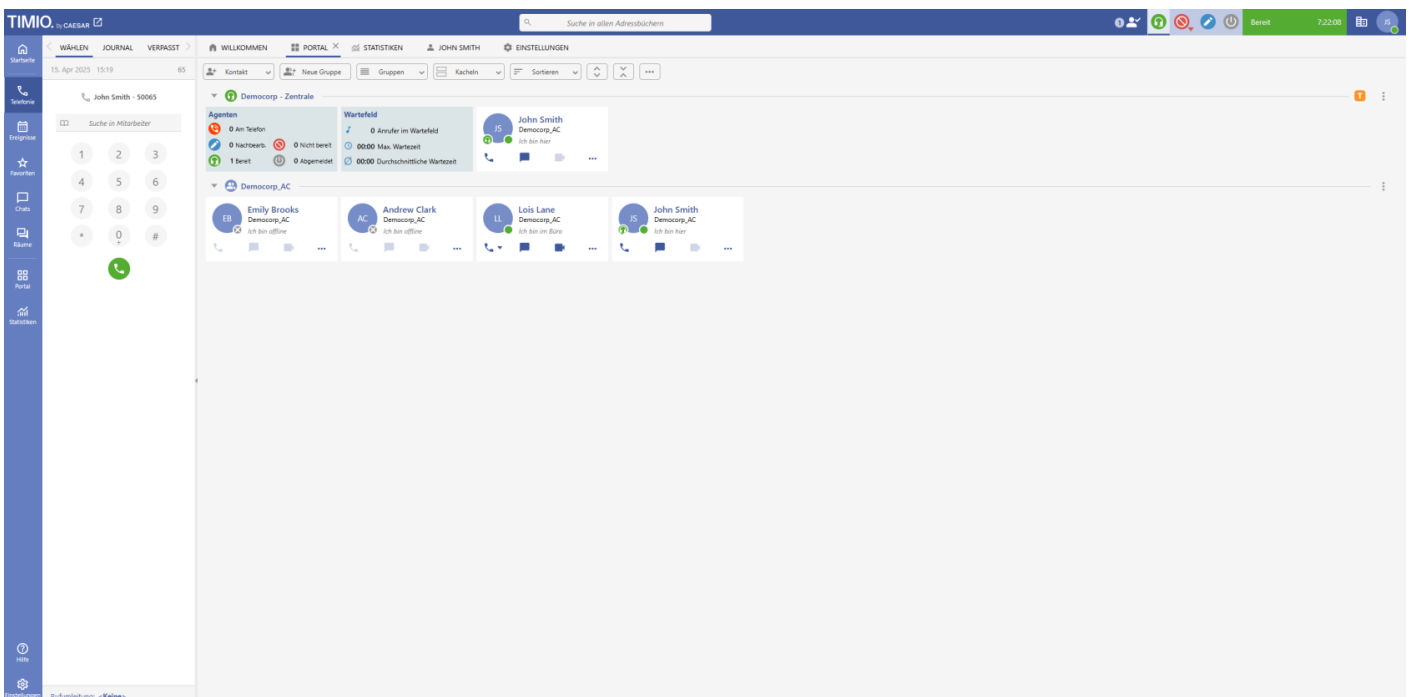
TIMIO. by CAESAR

Suche in allen Adressbüchern

Bereit 7:22:08 JS

Startseite
Telefonie
Ereignisse
Favoriten
Chats
Räume
Portal
Statistiken
Hilfe
Einstellungen

WÄHLEN JOURNAL VERPASST

15. Apr 2025 15:19 65

John Smith - 50065

Suche in Mitarbeiter

1 2 3
4 5 6
7 8 9
* 0 + #

Rufumleitung: <Keine>

WILLKOMMEN PORTAL STATISTIKEN JOHN SMITH EINSTELLUNGEN

Kontakt Neue Gruppe Gruppen Kacheln Sortieren

Democorp - Zentrale

Agenten
0 Am Telefon
0 Nachbearb. 0 Nicht bereit
1 Bereit 0 Abgemeldet

Wartefeld
0 Anrufer im Wartefeld
00:00 Max. Wartezeit
00:00 Durchschnittliche Wartezeit

JS John Smith Democorp_AC Ich bin hier

Democorp_AC

EB Emily Brooks Democorp_AC Ich bin offline

AC Andrew Clark Democorp_AC Ich bin offline

LL Lois Lane Democorp_AC Ich bin im Büro

JS John Smith Democorp_AC Ich bin hier